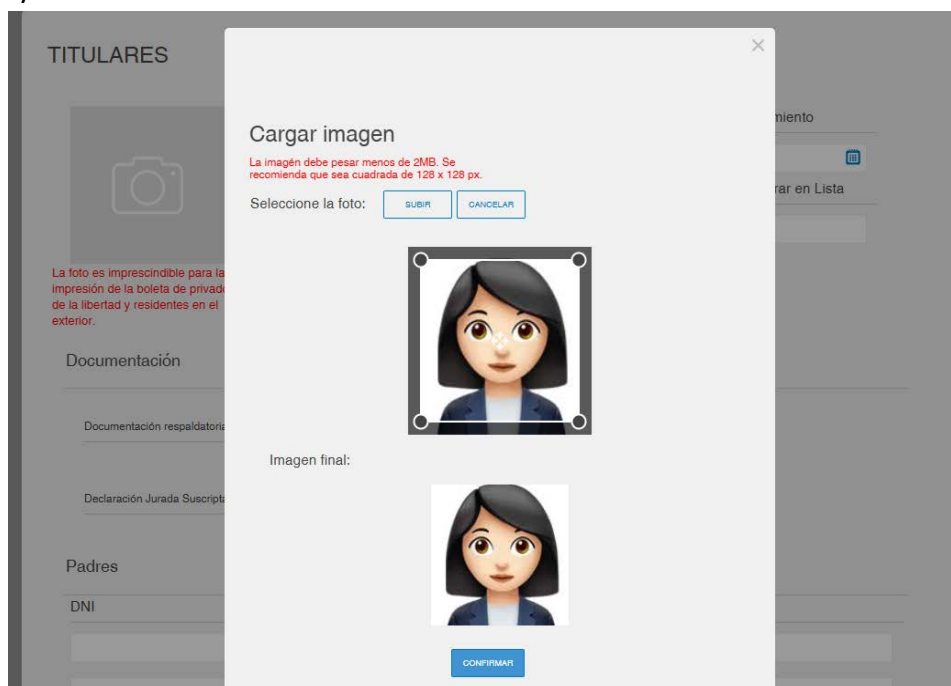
TITULARES

La foto es imprescindible para la impresión de la boleta de privad de la libertad y residentes en el exterior.

Documentación

Documentación respaldatoria

Declaración Jurada Suscripta

Padres

DNI

miento

rar en Lista

×

Cargar imagen

La imagen debe pesar menos de 2MB. Se recomienda que sea cuadrada de 128 x 128 px.

Seleccione la foto: SUBIR CANCELAR

Imagen final:

CONFIRMAR